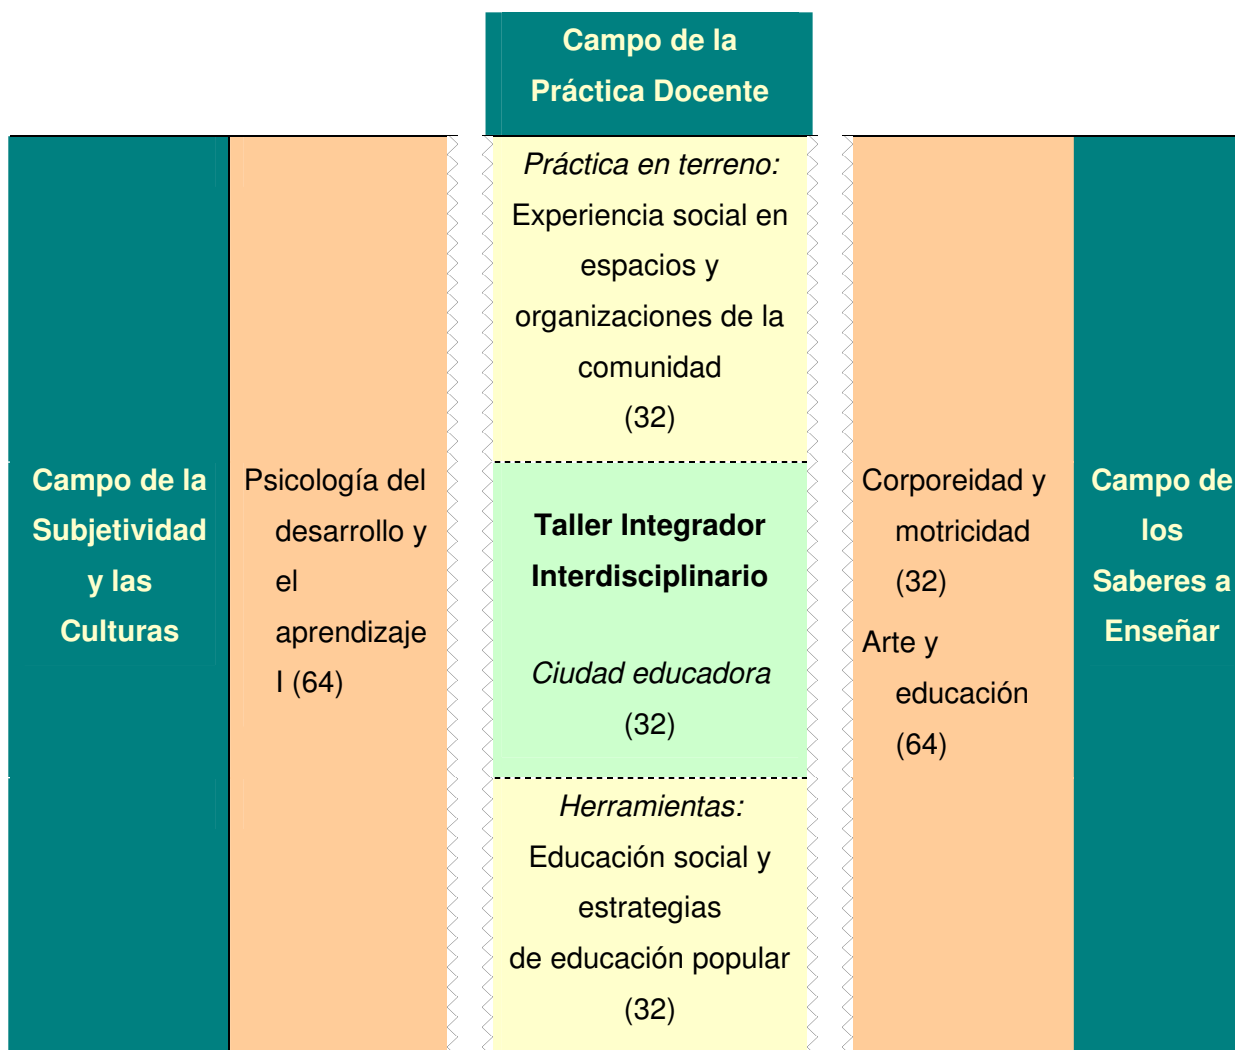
Campo de la Práctica Docente

Campo de la Subjetividad y las Culturas

Psicología del desarrollo y el aprendizaje I (64)

*Práctica en terreno:* Experiencia social en espacios y organizaciones de la comunidad (32)

**Taller Integrador Interdisciplinario**

*Ciudad educadora* (32)

*Herramientas:* Educación social y estrategias de educación popular (32)

Corporeidad y motricidad (32)

Arte y educación (64)

Campo de los Saberes a Enseñar